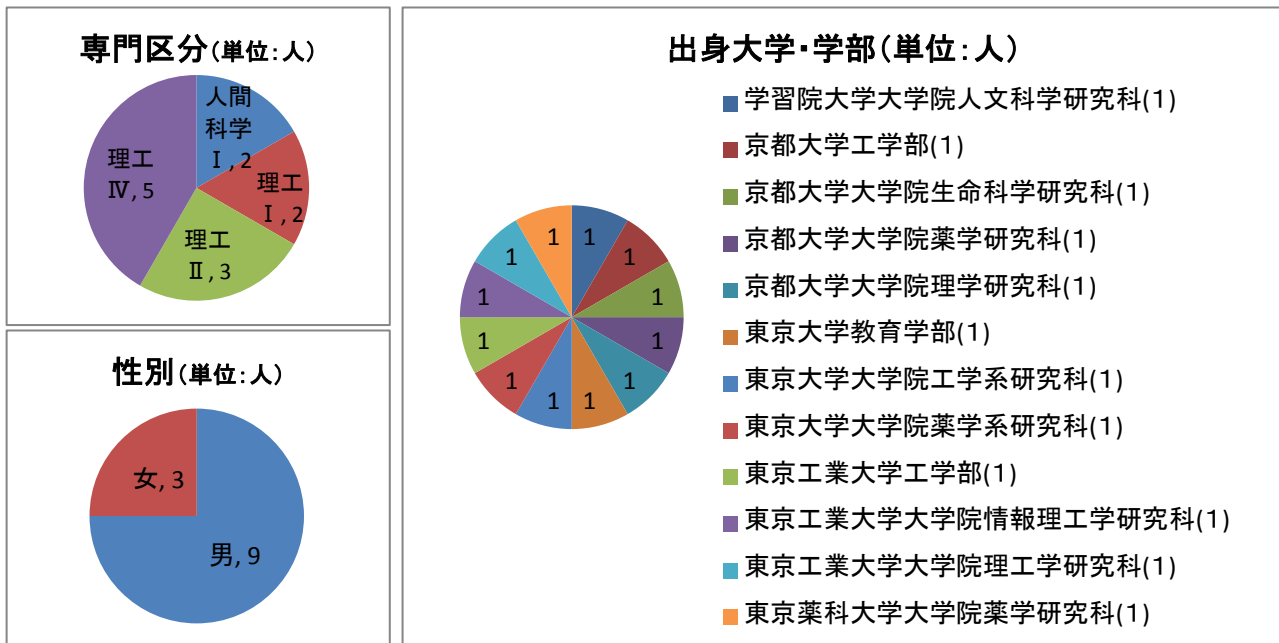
専門区分(単位:人)

人間科学Ⅰ, 2
理工Ⅰ, 2
理工Ⅱ, 3
理工Ⅳ, 5

性別(単位:人)

女, 3
男, 9

出身大学・学部(単位:人)

1
1
1
1
1
1
1
1
1
1
1
1

学習院大学大学院人文科学研究科(1)
京都大学工学部(1)
京都大学大学院生命科学研究科(1)
京都大学大学院薬学研究科(1)
京都大学大学院理学研究科(1)
東京大学教育学部(1)
東京大学大学院工学系研究科(1)
東京大学大学院薬学系研究科(1)
東京工業大学工学部(1)
東京工業大学大学院情報理工学研究科(1)
東京工業大学大学院理工学研究科(1)
東京薬科大学大学院薬学研究科(1)